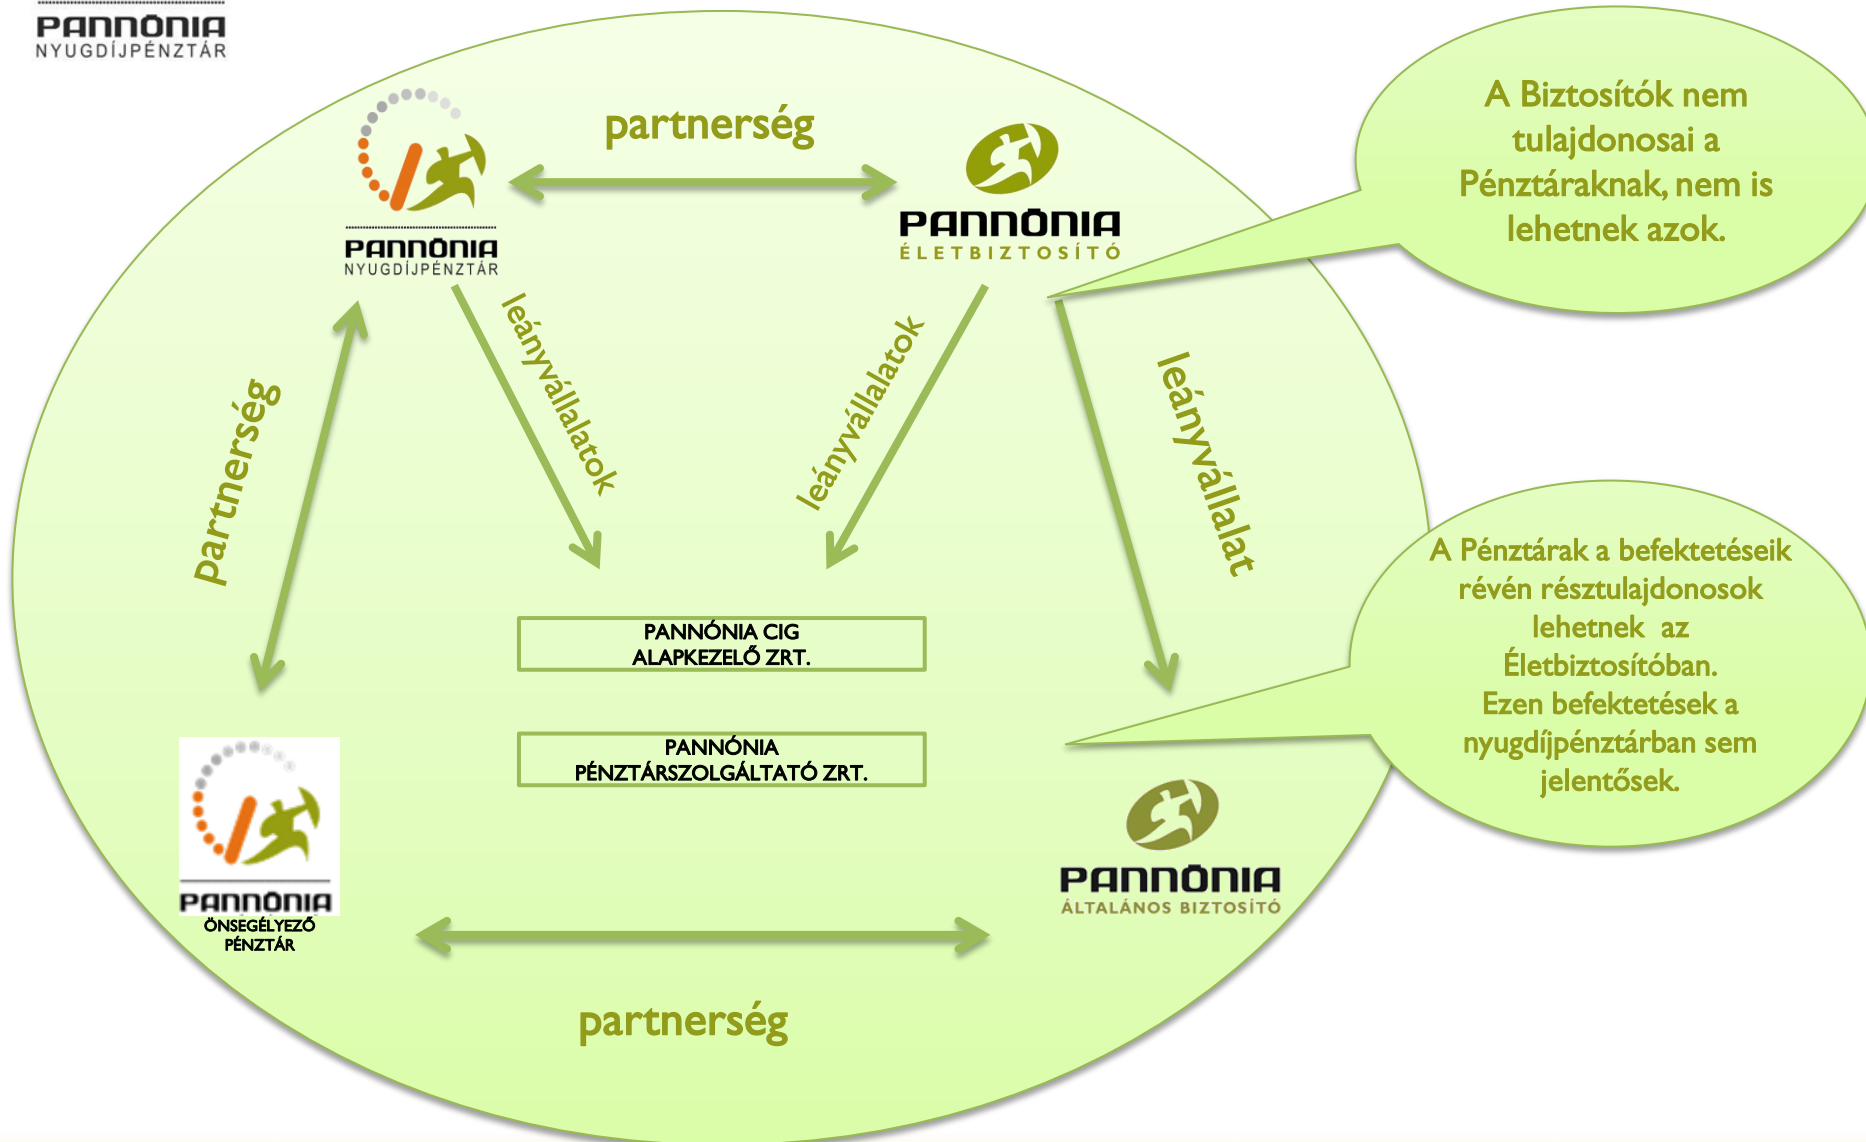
PANNÓNIA
NYUGDÍJPÉNZTÁR

partnerség

PANNÓNIA
NYUGDÍJPÉNZTÁR

PANNÓNIA
ÉLETBIZTOSÍTÓ

A Biztosítók nem tulajdonosai a Pénztáraknak, nem is lehetnek azok.

leányvállalatok

leányvállalatok

leányvállalat

partnerség

A Pénztárak a befektetéseik révén résztulajdonosok lehetnek az Életbiztosítóban. Ezen befektetések a nyugdíjpénztárban sem jelentősek.

PANNÓNIA CIG ALAPKEZELŐ ZRT.

PANNÓNIA PÉNZTÁRSZOLGÁLTATÓ ZRT.

PANNÓNIA
ÖNSEGÉLYEZŐ PÉNZTÁR

PANNÓNIA
ÁLTALÁNOS BIZTOSÍTÓ

partnerség